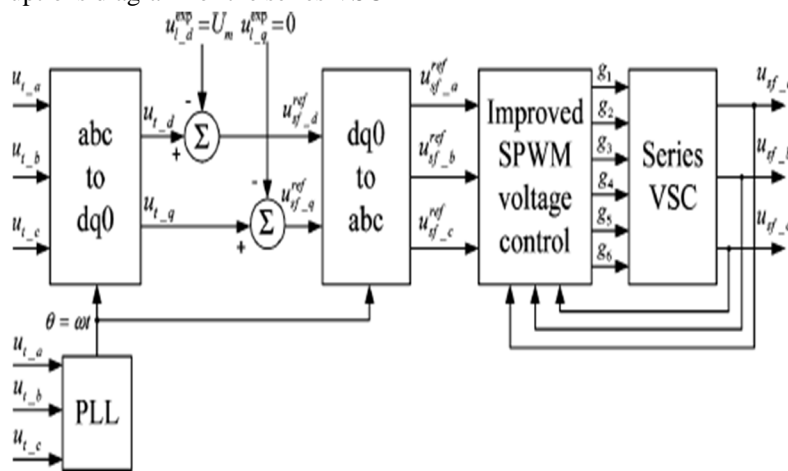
$u_{t\_d}^{exp} = U_m$ $u_{t\_q}^{exp} = 0$

$u_{t\_a}$

$u_{t\_b}$

$u_{t\_c}$

abc to dq0

$u_{t\_d}$

$u_{t\_q}$

-

+

$\Sigma$

-

+

$\Sigma$

$u_{sf\_d}^{ref}$

$u_{sf\_q}^{ref}$

dq0 to abc

$u_{sf\_a}^{ref}$

$u_{sf\_b}^{ref}$

$u_{sf\_c}^{ref}$

Improved SPWM voltage control

$g_1$

$g_2$

$g_3$

$g_4$

$g_5$

$g_6$

Series VSC

$u_{sf\_}$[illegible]

$u_{sf\_}$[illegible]

$u_{sf\_}$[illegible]

$\theta = \omega t$

$u_{t\_a}$

$u_{t\_b}$

$u_{t\_c}$

PLL